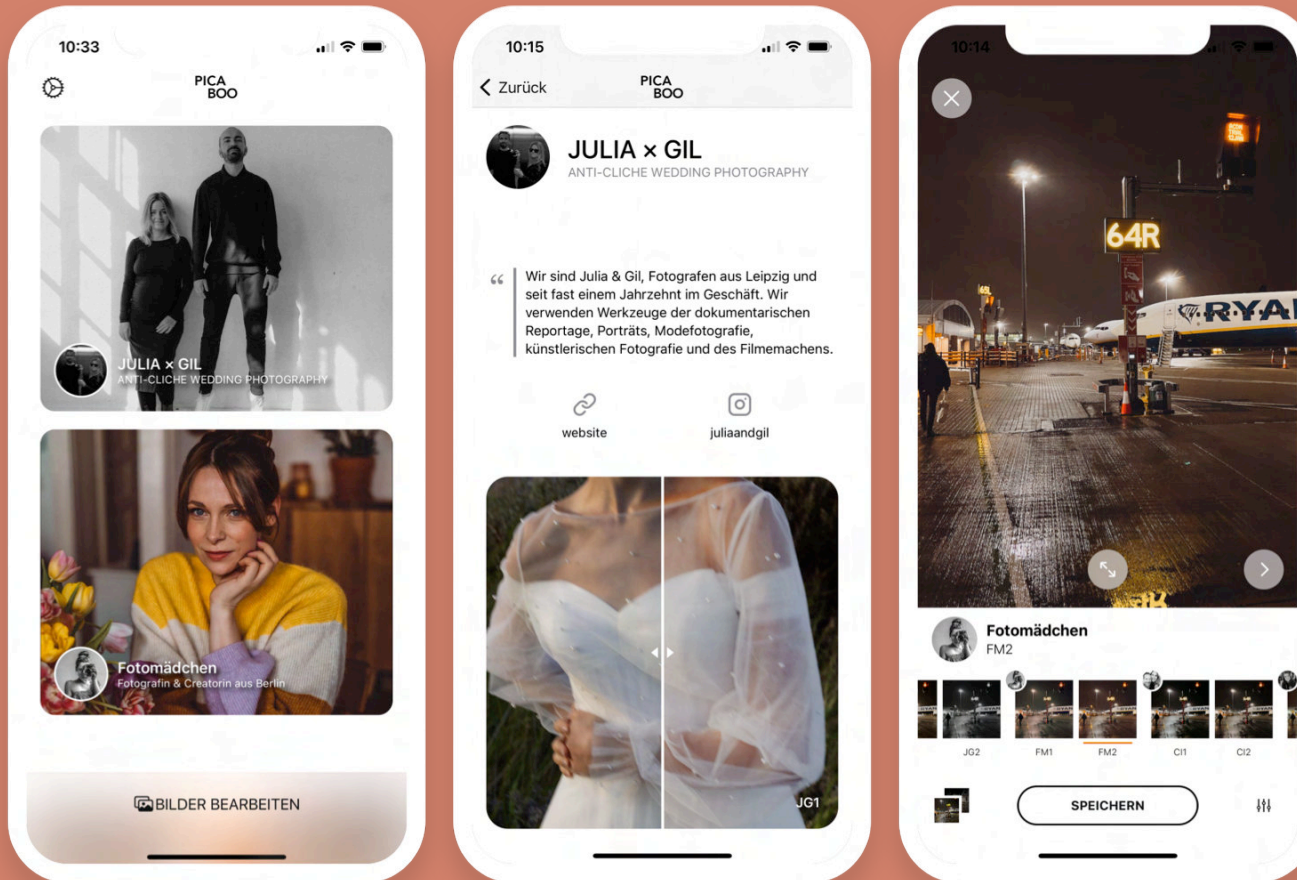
10:33

PICA BOO

JULIA × GIL
ANTI-CLICHE WEDDING PHOTOGRAPHY

Fotomädchen
Fotografin & Creatorin aus Berlin

BILDER BEARBEITEN

10:15

< Zurück

PICA BOO

JULIA × GIL
ANTI-CLICHE WEDDING PHOTOGRAPHY

“ Wir sind Julia & Gil, Fotografen aus Leipzig und seit fast einem Jahrzehnt im Geschäft. Wir verwenden Werkzeuge der dokumentarischen Reportage, Porträts, Modefotografie, künstlerischen Fotografie und des Filmemachens.

website

juliaandgil

JG1

10:14

64R

RYAI

Fotomädchen
FM2

JG2 FM1 FM2 CI1 CI2

SPEICHERN